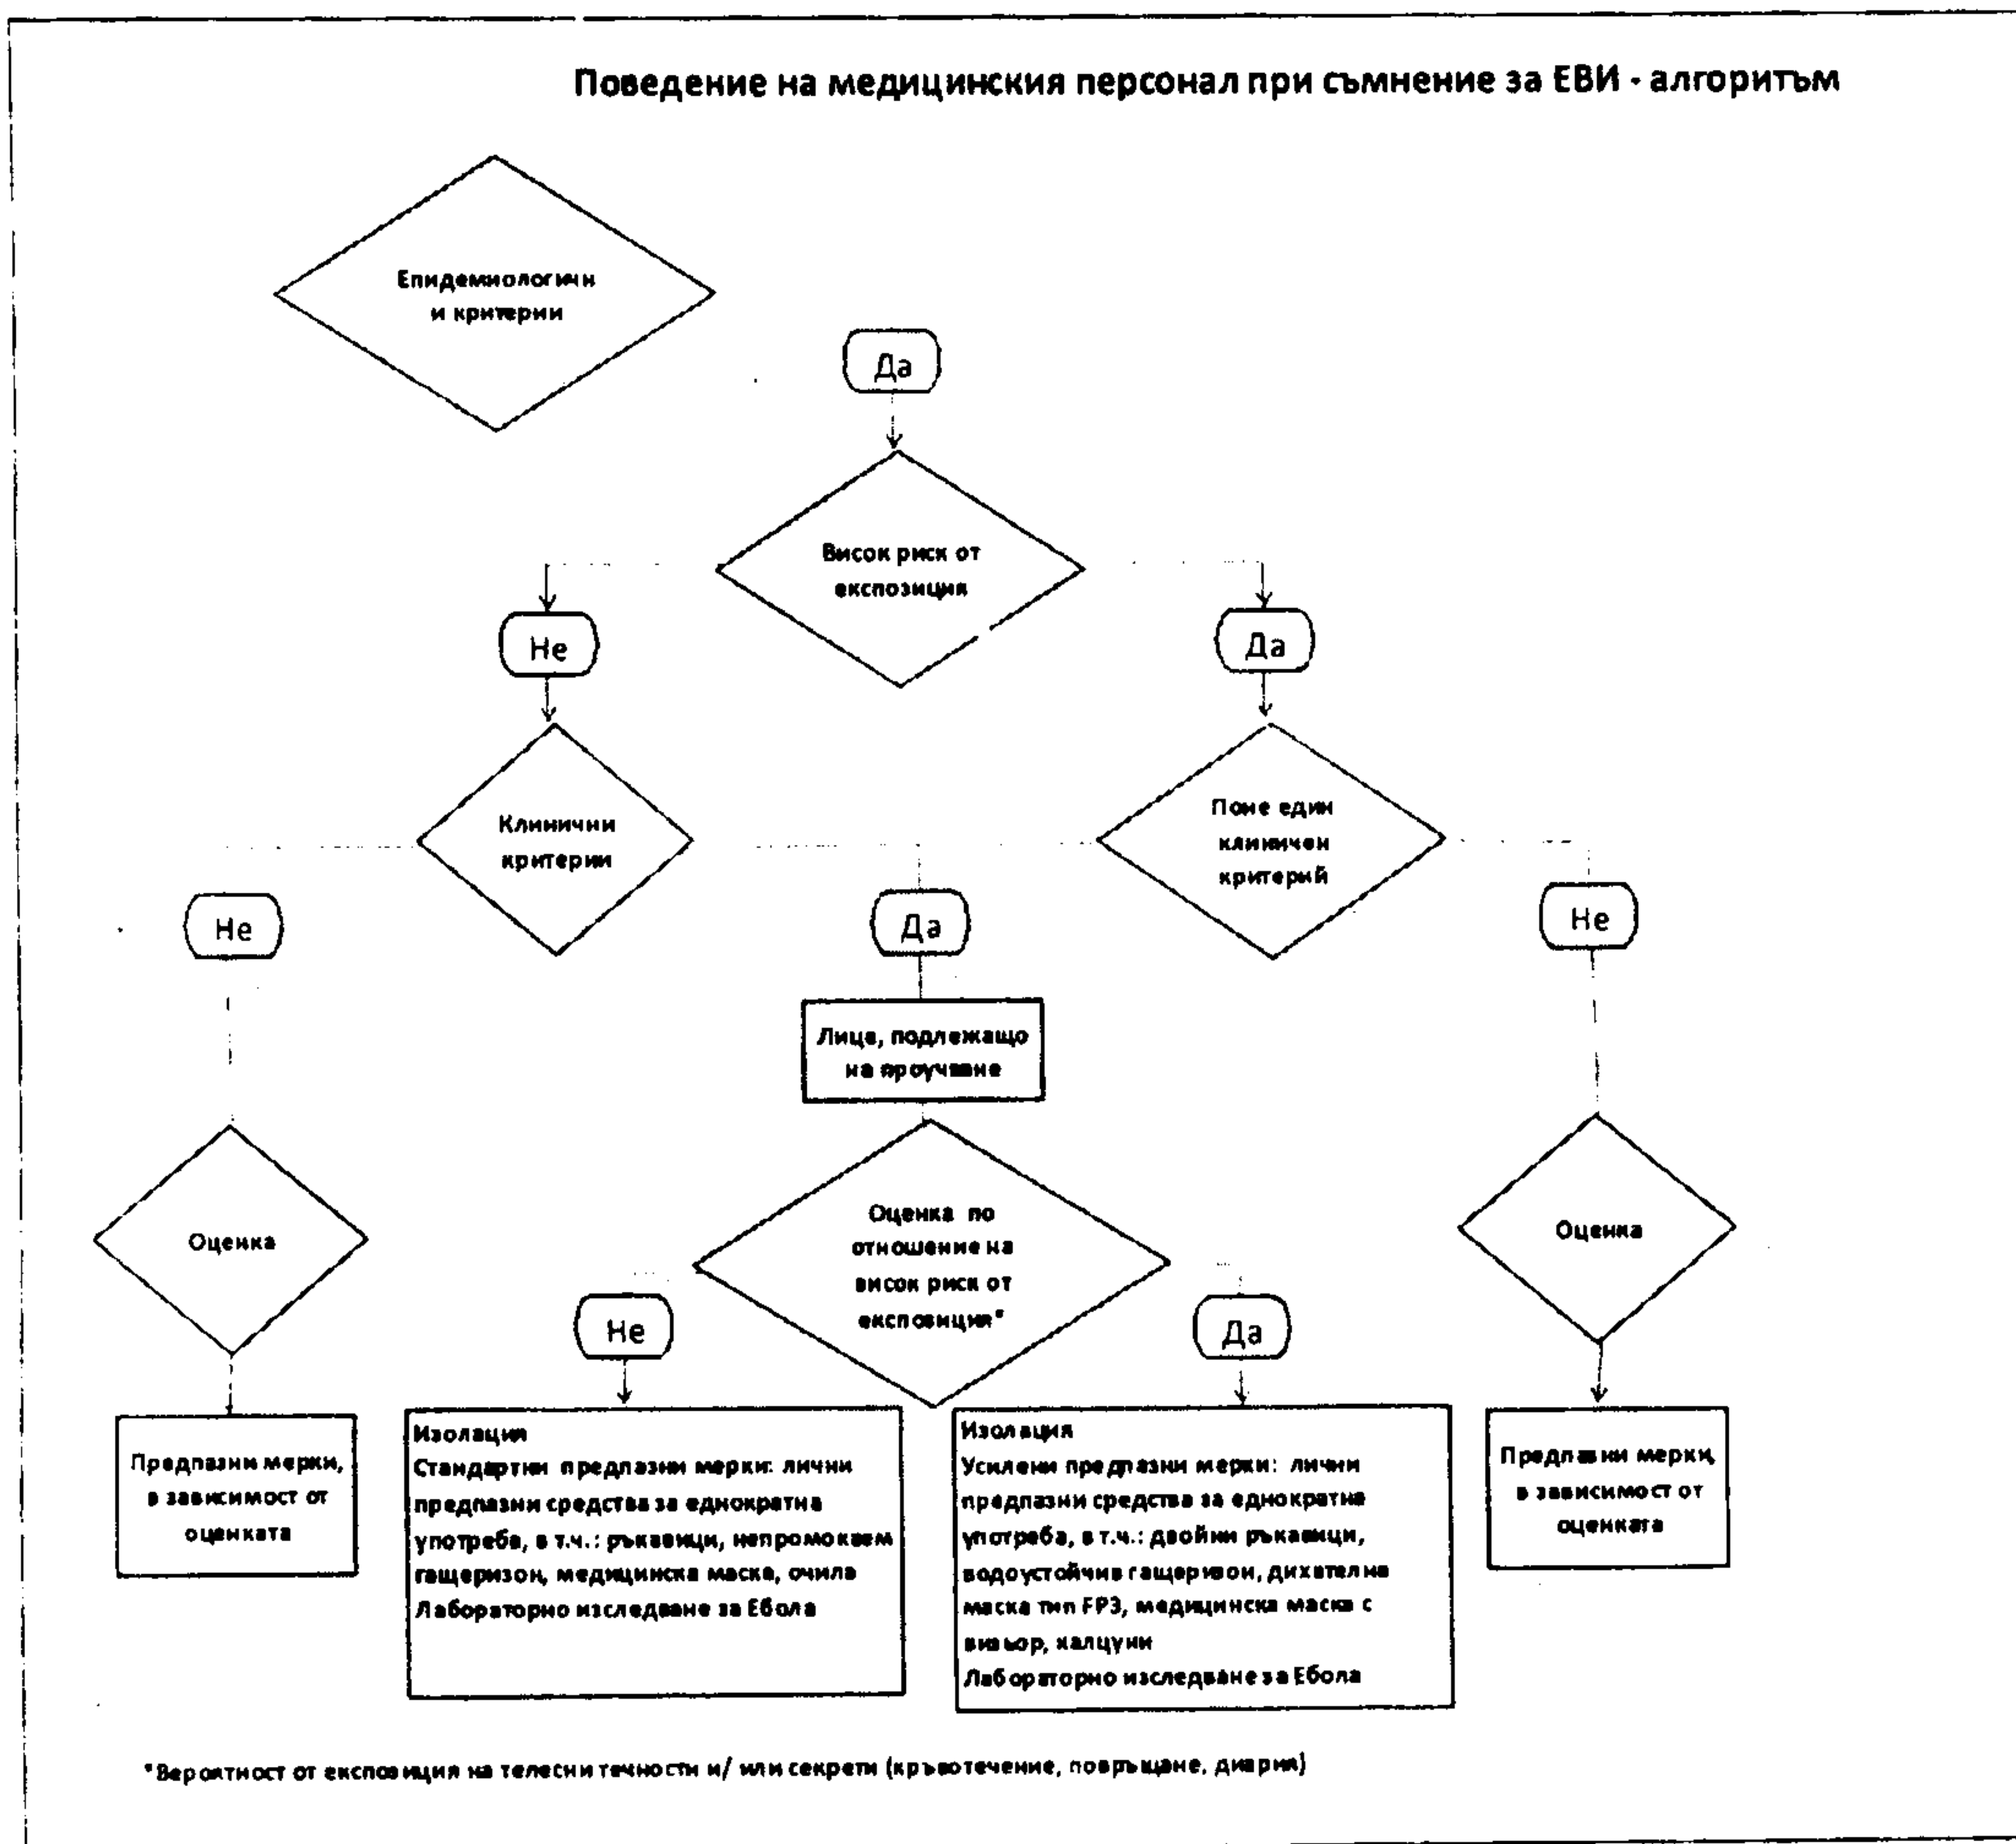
Поведение на медицинския персонал при съмнение за ЕВИ - алгоритъм

Епидемиологични критерии

Да

Висок риск от експозиция

Не

Да

Клинични критерии

Поне един клиничен критерий

Не

Да

Не

Лице, подлежащо на проучване

Оценка

Оценка по отношение на висок риск от експозиция*

Оценка

Не

Да

Предпазни мерки, в зависимост от оценката

Изолация
Стандартни предпазни мерки: лични предпазни средства за еднократна употреба, в т.ч.: ръкавици, непромокаем гащеризон, медицинска маска, очила
Лабораторно изследване за Ебола

Изолация
Усилени предпазни мерки: лични предпазни средства за еднократна употреба, в т.ч.: двойни ръкавици, водоустойчив гащеризон, дихателна маска тип FP3, медицинска маска с визьор, калцуни
Лабораторно изследване за Ебола

Предпазни мерки, в зависимост от оценката

*Вероятност от експозиция на телесни течности и/ или секрети (кръвотечение, повръщане, диария)